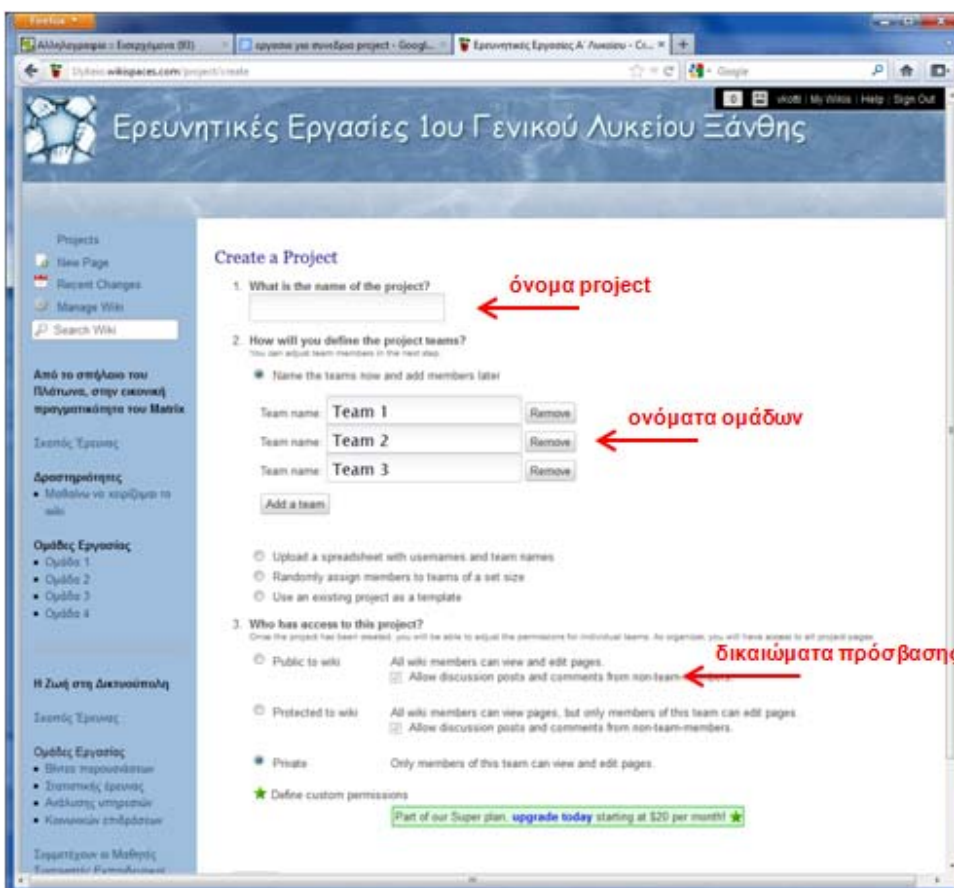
Firefox

Αλληλογραφία – Εισερχόμενα (83)

εργασια για συνεδριο project - Googl...

Ερευνητικές Εργασίες Α' Λυκείου - Cr...

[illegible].wikispaces.com/project/create

Google

vkotti | My Wikis | Help | Sign Out

Ερευνητικές Εργασίες 1ου Γενικού Λυκείου Ξάνθης

Projects
New Page
Recent Changes
Manage Wiki
Search Wiki

Από το σπήλαιο του Πλάτωνα, στην εικονική πραγματικότητα του Matrix

Σκοπός Έρευνας

Δραστηριότητες
• Μαθαίνω να χειρίζομαι το wiki

Ομάδες Εργασίας
• Ομάδα 1
• Ομάδα 2
• Ομάδα 3
• Ομάδα 4

Η Ζωή στη Δικτυούπολη

Σκοπός Έρευνας

Ομάδες Εργασίας
• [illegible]
• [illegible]
• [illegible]
• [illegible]

Συμμετέχουν οι Μαθητές
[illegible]

Create a Project

1. What is the name of the project?

όνομα project

2. How will you define the project teams?
You can adjust team members in the next step.

Name the teams now and add members later

Team name: Team 1 Remove
Team name: Team 2 Remove
Team name: Team 3 Remove

ονόματα ομάδων

Add a team

Upload a spreadsheet with usernames and team names
Randomly assign members to teams of a set size
Use an existing project as a template

3. Who has access to this project?
Once the project has been created, you will be able to adjust the permissions for individual teams. As organizer, you will have access to all project pages.

Public to wiki All wiki members can view and edit pages.
Allow discussion posts and comments from non-team-members.

δικαιώματα πρόσβασης

Protected to wiki All wiki members can view pages, but only members of this team can edit pages.
Allow discussion posts and comments from non-team-members.

Private Only members of this team can view and edit pages.

Define custom permissions

Part of our Super plan, upgrade today starting at $20 per month!